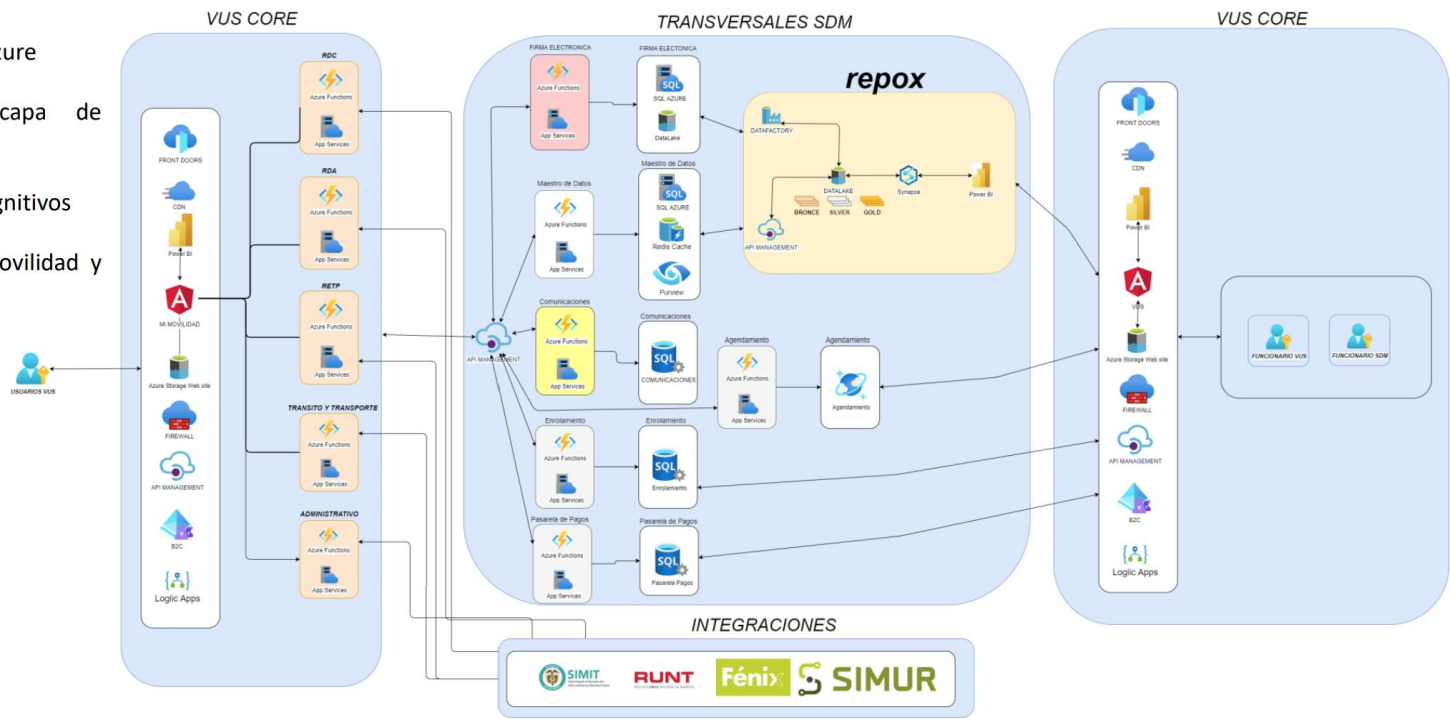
zure

capa de

gnitivos

ovilidad y

VUS CORE

USUARIOS VUS

FRONT DOORS

CDN

Power BI

MI MOVILIDAD

Azure Storage Web site

FIREWALL

API MANAGEMENT

B2C

Logic Apps

RDC
Azure Functions
App Services

RDA
Azure Functions
App Services

RETP
Azure Functions
App Services

TRANSITO Y TRANSPORTE
Azure Functions
App Services

ADMINISTRATIVO
Azure Functions
App Services

TRANSVERSALES SDM

API MANAGEMENT

FIRMA ELECTRONICA
Azure Functions
App Services

FIRMA ELECTONICA
SQL AZURE
DataLake

Maestro de Datos
Azure Functions
App Services

Maestro de Datos
SQL AZURE
Redis Cache
Purview

Comunicaciones
Azure Functions
App Services

Comunicaciones
COMUNICACIONES

Agendamiento
Azure Functions
App Services

Agendamiento
Agendamiento

Enrolamiento
Azure Functions
App Services

Enrolamiento
Enrolamiento

Pasarela de Pagos
Azure Functions
App Services

Pasarela de Pagos
Pasarela Pagos

repox

DATAFACTORY

DATALAKE

BRONCE SILVER GOLD

Synapse

Power BI

API MANAGEMENT

VUS CORE

FRONT DOORS

CDN

Power BI

VUS

Azure Storage Web site

FIREWALL

API MANAGEMENT

B2C

Logic Apps

FUNCIONARIO VUS

FUNCIONARIO SDM

INTEGRACIONES

SIMIT

RUNT

Fénix

SIMUR